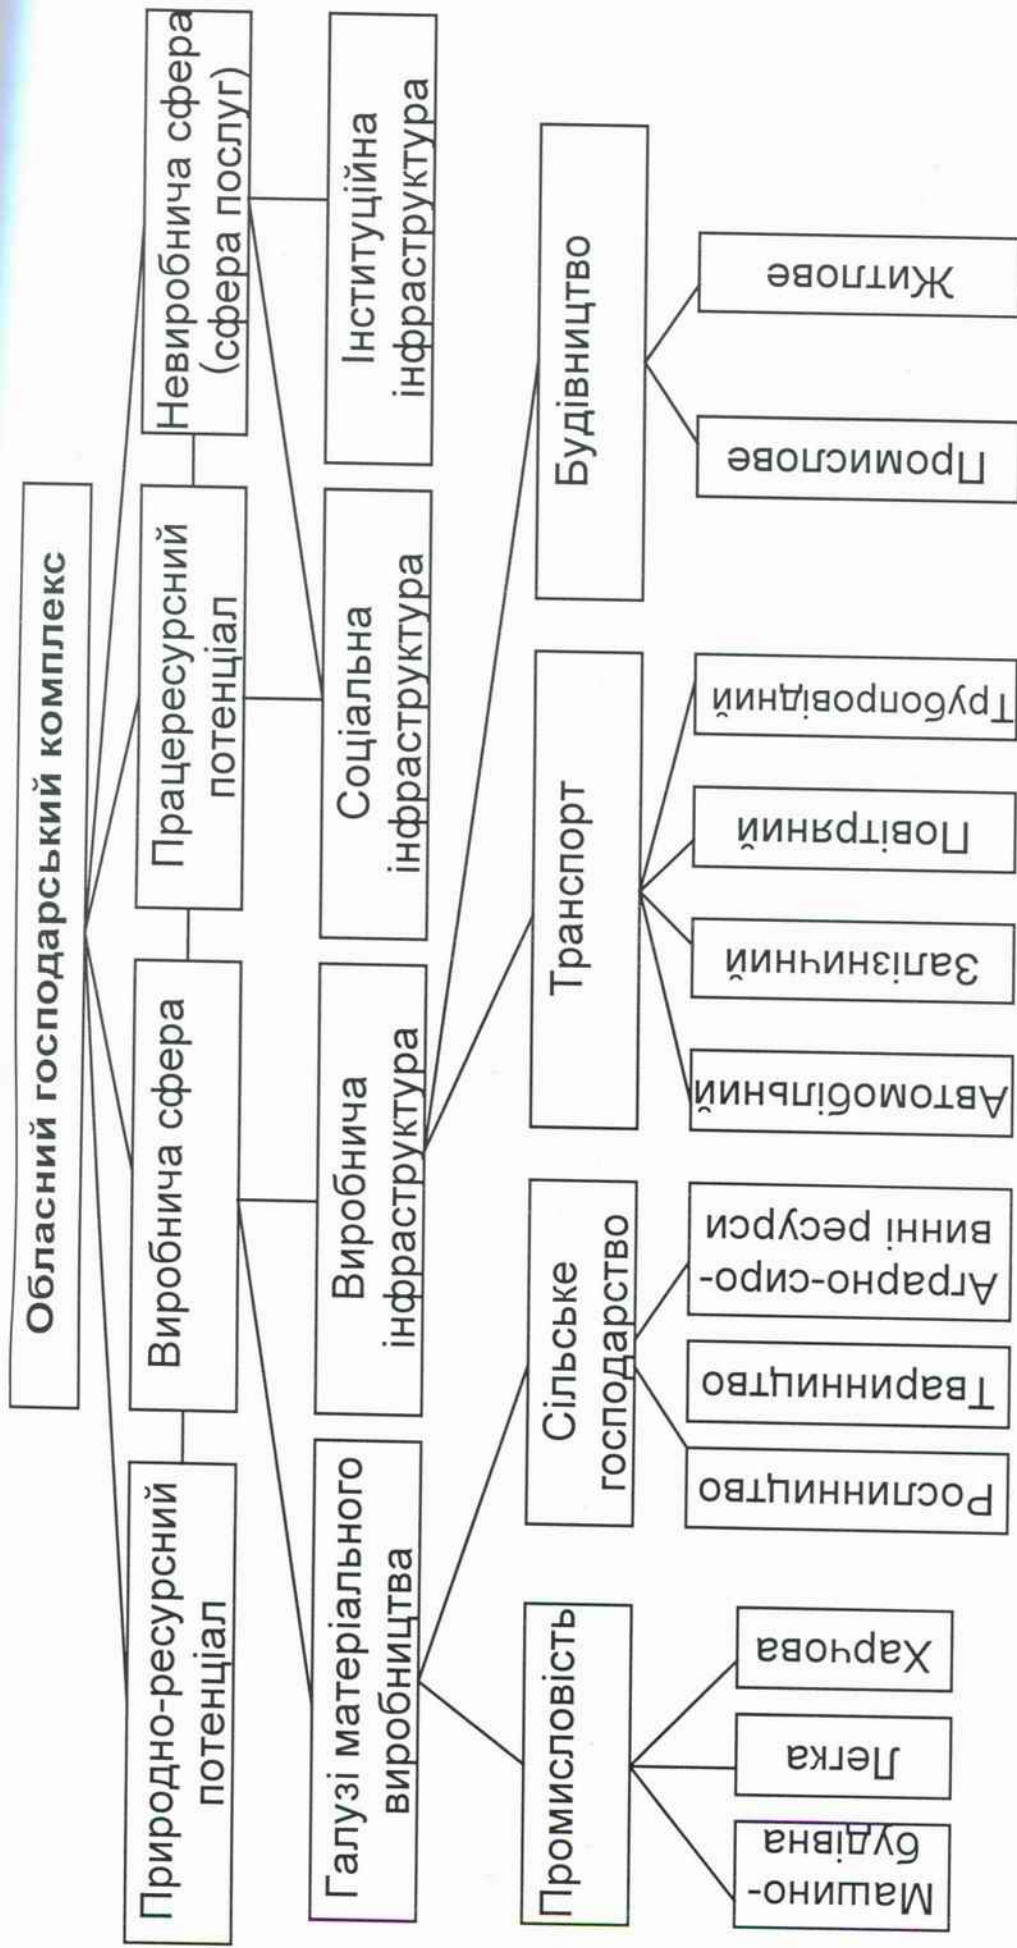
Обласний господарський комплекс

Природно-ресурсний потенціал

Виробнича сфера

Працересурсний потенціал

Невиробнича сфера (сфера послуг)

Галузі матеріального виробництва

Виробнича інфраструктура

Соціальна інфраструктура

Інституційна інфраструктура

Промисловість

Сільське господарство

Транспорт

Будівництво

Машинобудівна

Легка

Харчова

Рослинництво

Тваринництво

Аграрно-сировинні ресурси

Автомобільний

Залізничний

Повітряний

Трубопровідний

Промислове

Житлове